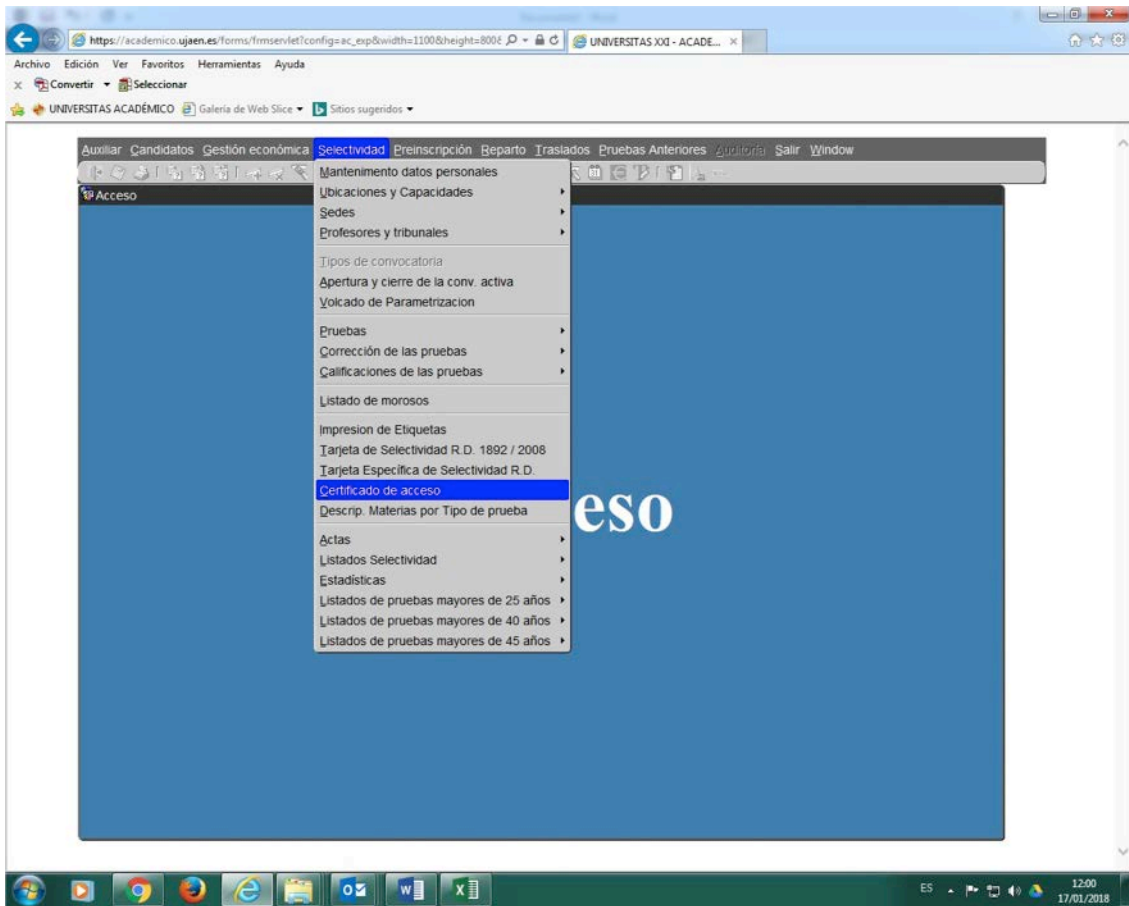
https://academico.ujaen.es/forms/frmservlet?config=ac_exp&width=1100&height=800
UNIVERSITAS XXI - ACADE... ×

Archivo Edición Ver Favoritos Herramientas Ayuda
Convertir Seleccionar
UNIVERSITAS ACADÉMICO Galería de Web Slice Sitios sugeridos

Auxiliar Candidatos Gestión económica Selectividad Preinscripción Reparto Traslados Pruebas Anteriores Auditoría Salir Window

Acceso

Mantenimiento datos personales
Ubicaciones y Capacidades
Sedes
Profesores y tribunales
Tipos de convocatoria
Apertura y cierre de la conv. activa
Volcado de Parametrizacion
Pruebas
Corrección de las pruebas
Calificaciones de las pruebas
Listado de morosos
Impresion de Etiquetas
Tarjeta de Selectividad R.D. 1892 / 2008
Tarjeta Específica de Selectividad R.D.
Certificado de acceso
Descrip. Materias por Tipo de prueba
Actas
Listados Selectividad
Estadísticas
Listados de pruebas mayores de 25 años
Listados de pruebas mayores de 40 años
Listados de pruebas mayores de 45 años

eso

ES 12:00 17/01/2018